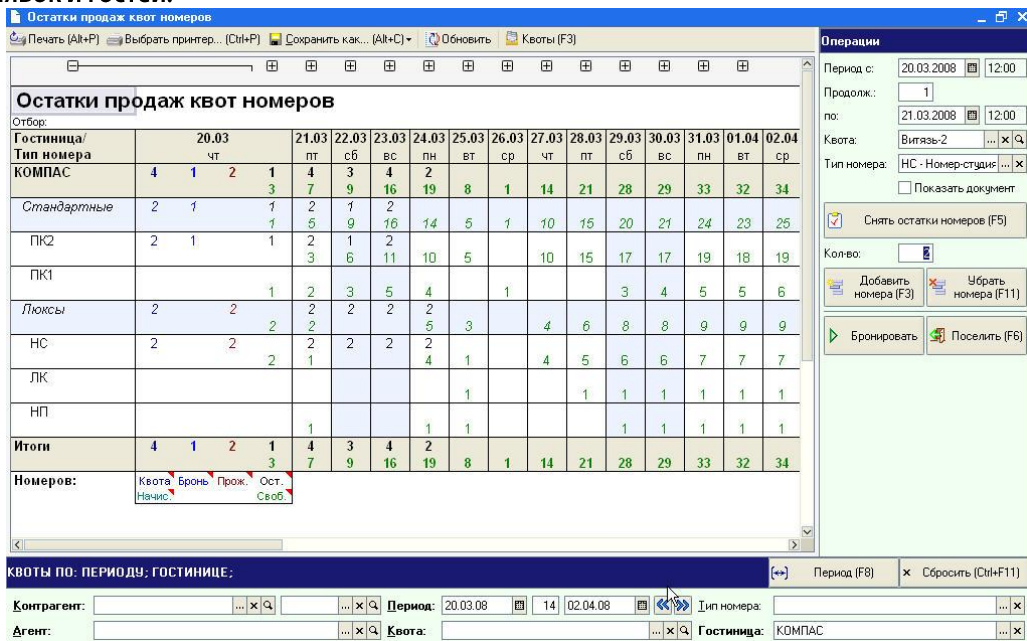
Остатки продаж квот номеров

Печать (Alt+P) Выбрать принтер... (Ctrl+P) Сохранить как... (Alt+C) Обновить Квоты (F3)

Остатки продаж квот номеров

Отбор:

| Гостиница/ Тип номера | 20.03 чт | | | | 21.03 пт | 22.03 сб | 23.03 вс | 24.03 пн | 25.03 вт | 26.03 ср | 27.03 чт | 28.03 пт | 29.03 сб | 30.03 вс | 31.03 пн | 01.04 вт | 02.04 ср |
|---|---|---|---|---|---|---|---|---|---|---|---|---|---|---|---|---|---|
| КОМПАС | 4 | 1 | 2 | 1 3 | 4 7 | 3 9 | 4 16 | 2 19 | 8 | 1 | 14 | 21 | 28 | 29 | 33 | 32 | 34 |
| Стандартные | 2 | 1 | | 1 1 | 2 5 | 1 9 | 2 16 | 14 | 5 | 1 | 10 | 15 | 20 | 21 | 24 | 23 | 25 |
| ПК2 | 2 | 1 | | 1 | 2 3 | 1 6 | 2 11 | 10 | 5 | | 10 | 15 | 17 | 17 | 19 | 18 | 19 |
| ПК1 | | | | 1 | 2 | 3 | 5 | 4 | | 1 | | | 3 | 4 | 5 | 5 | 6 |
| Люксы | 2 | | 2 | 2 | 2 2 | 2 | 2 | 2 5 | 3 | | 4 | 6 | 8 | 8 | 9 | 9 | 9 |
| НС | 2 | | 2 | 2 | 2 1 | 2 | 2 | 2 4 | 1 | | 4 | 5 | 6 | 6 | 7 | 7 | 7 |
| ЛК | | | | | | | | | 1 | | | 1 | 1 | 1 | 1 | 1 | 1 |
| НП | | | | | 1 | | | 1 | 1 | | | | 1 | 1 | 1 | 1 | 1 |
| Итоги | 4 | 1 | 2 | 1 3 | 4 7 | 3 9 | 4 16 | 2 19 | 8 | 1 | 14 | 21 | 28 | 29 | 33 | 32 | 34 |

Номеров: Квота Бронь Прож. Ост. Начис. Своб.

Операции
Период с: 20.03.2008 12:00
Продолж.: 1
по: 21.03.2008 12:00
Квота: Витязь-2
Тип номера: НС - Номер-студия
Показать документ
Снять остатки номеров (F5)
Кол-во: 2
Добавить номера (F3)
Убрать номера (F11)
Бронировать
Поселить (F6)

КВОТЫ ПО: ПЕРИОДУ; ГОСТИНИЦЕ;
Период (F8)
Сбросить (Ctrl+F11)

Контрагент:
Период: 20.03.08 14 02.04.08
Тип номера:
Агент:
Квота:
Гостиница: КОМПАС